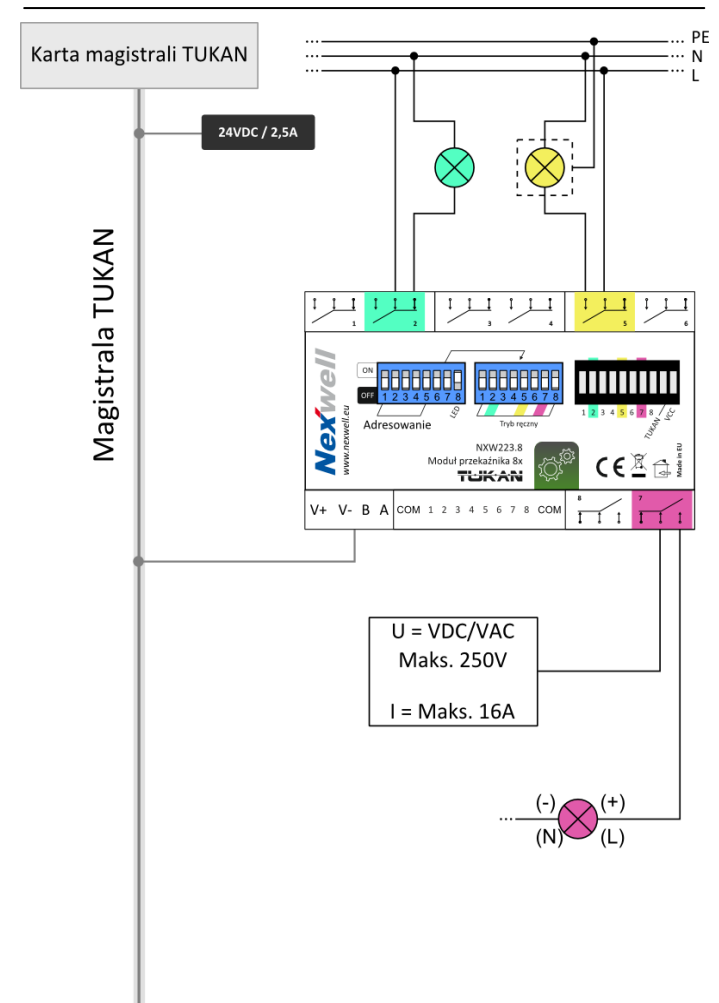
Karta magistrali TUKAN

PE
N
L

24VDC / 2,5A

Magistrala TUKAN

1 2 3 4 5 6

ON
OFF
1 2 3 4 5 6 7 8
LED
Adresowanie
1 2 3 4 5 6 7 8
Tryb ręczny
1 2 3 4 5 6 7 8 TUKAN VCC

Nexwell
www.nexwell.eu
NXW223.8
Moduł przekaźnika 8x
TUKAN
CE
Made in EU

V+ V- B A COM 1 2 3 4 5 6 7 8 COM
8
7

U = VDC/VAC
Maks. 250V

I = Maks. 16A

(-)
(N)
(+)
(L)